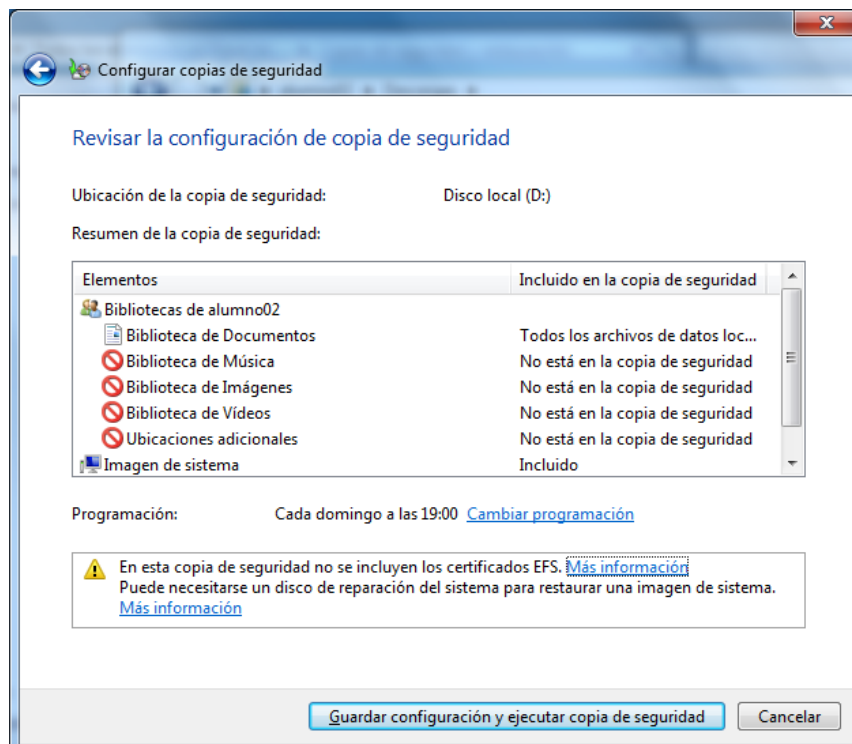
Configurar copias de seguridad

Revisar la configuración de copia de seguridad

Ubicación de la copia de seguridad: Disco local (D:)

Resumen de la copia de seguridad:

| Elementos | Incluido en la copia de seguridad |
|---|---|
| Bibliotecas de alumno02 | |
| Biblioteca de Documentos | Todos los archivos de datos loc... |
| Biblioteca de Música | No está en la copia de seguridad |
| Biblioteca de Imágenes | No está en la copia de seguridad |
| Biblioteca de Vídeos | No está en la copia de seguridad |
| Ubicaciones adicionales | No está en la copia de seguridad |
| Imagen de sistema | Incluido |

Programación: Cada domingo a las 19:00 Cambiar programación

En esta copia de seguridad no se incluyen los certificados EFS. Más información
Puede necesitarse un disco de reparación del sistema para restaurar una imagen de sistema.
Más información

Guardar configuración y ejecutar copia de seguridad Cancelar